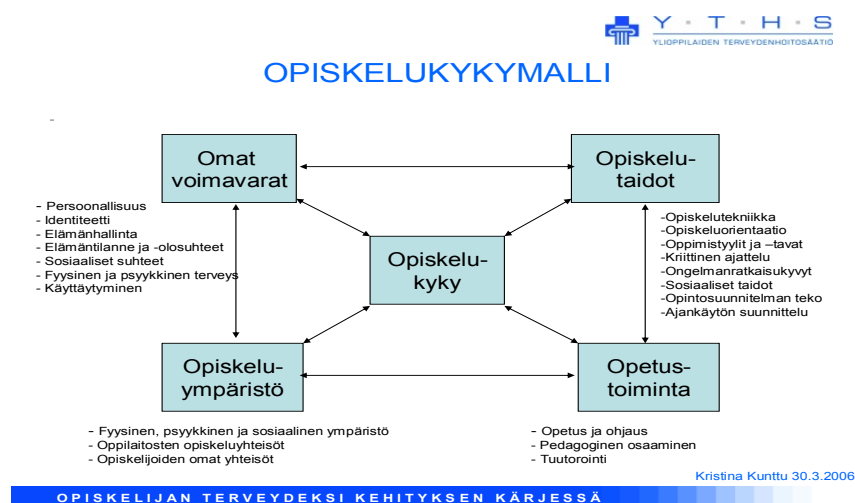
Y · T · H · S
YLIOPPILAIDEN TERVEYDENHOITOSÄÄTIÖ

OPISKELUKYKYMALLI

-

Omat voimavarat

Opiskelu-taidot

- Persoonallisuus
- Identiteetti
- Elämänhallinta
- Elämäntilanne ja -olosuhteet
- Sosiaaliset suhteet
- Fyysinen ja psyykkinen terveys
- Käyttäytyminen

Opiskelu-kyky

-Opiskelutekniikka
-Opiskeluorientaatio
-Oppimistyylit ja –tavat
-Kriittinen ajattelu
-Ongelmanratkaisukyvyt
-Sosiaaliset taidot
-Opintosuunnitelman teko
-Ajankäytön suunnittelu

Opiskelu-ympäristö

Opetus-toiminta

- Fyysinen, psyykkinen ja sosiaalinen ympäristö
- Oppilaitosten opiskeluyhteisöt
- Opiskelijoiden omat yhteisöt

- Opetus ja ohjaus
- Pedagoginen osaaminen
- Tuutorointi

Kristina Kunttu 30.3.2006

OPISKELIJAN TERVEYDEKSI KEHITYKSEN KÄRJESSÄ